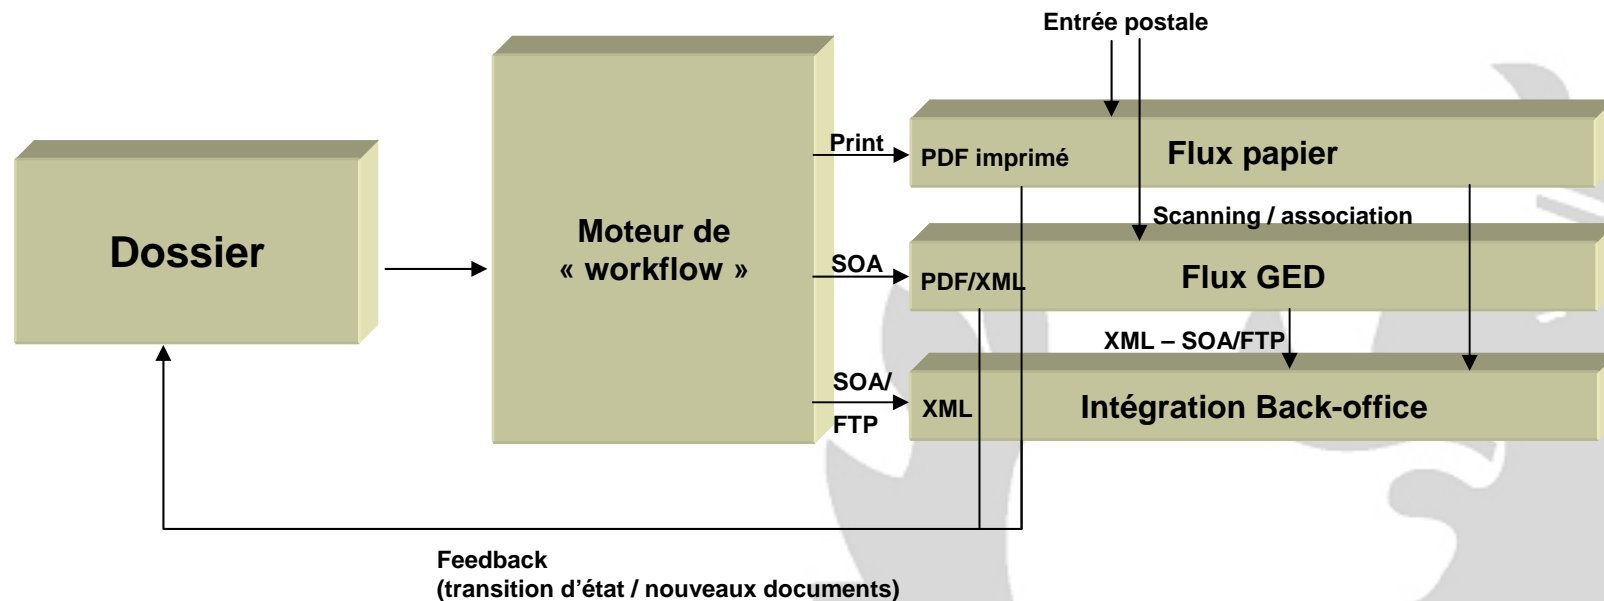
Entrée postale

Dossier

Moteur de « workflow »

Print

PDF imprimé

Flux papier

Scanning / association

SOA

PDF/XML

Flux GED

XML – SOA/FTP

SOA/ FTP

XML

Intégration Back-office

Feedback
(transition d'état / nouveaux documents)